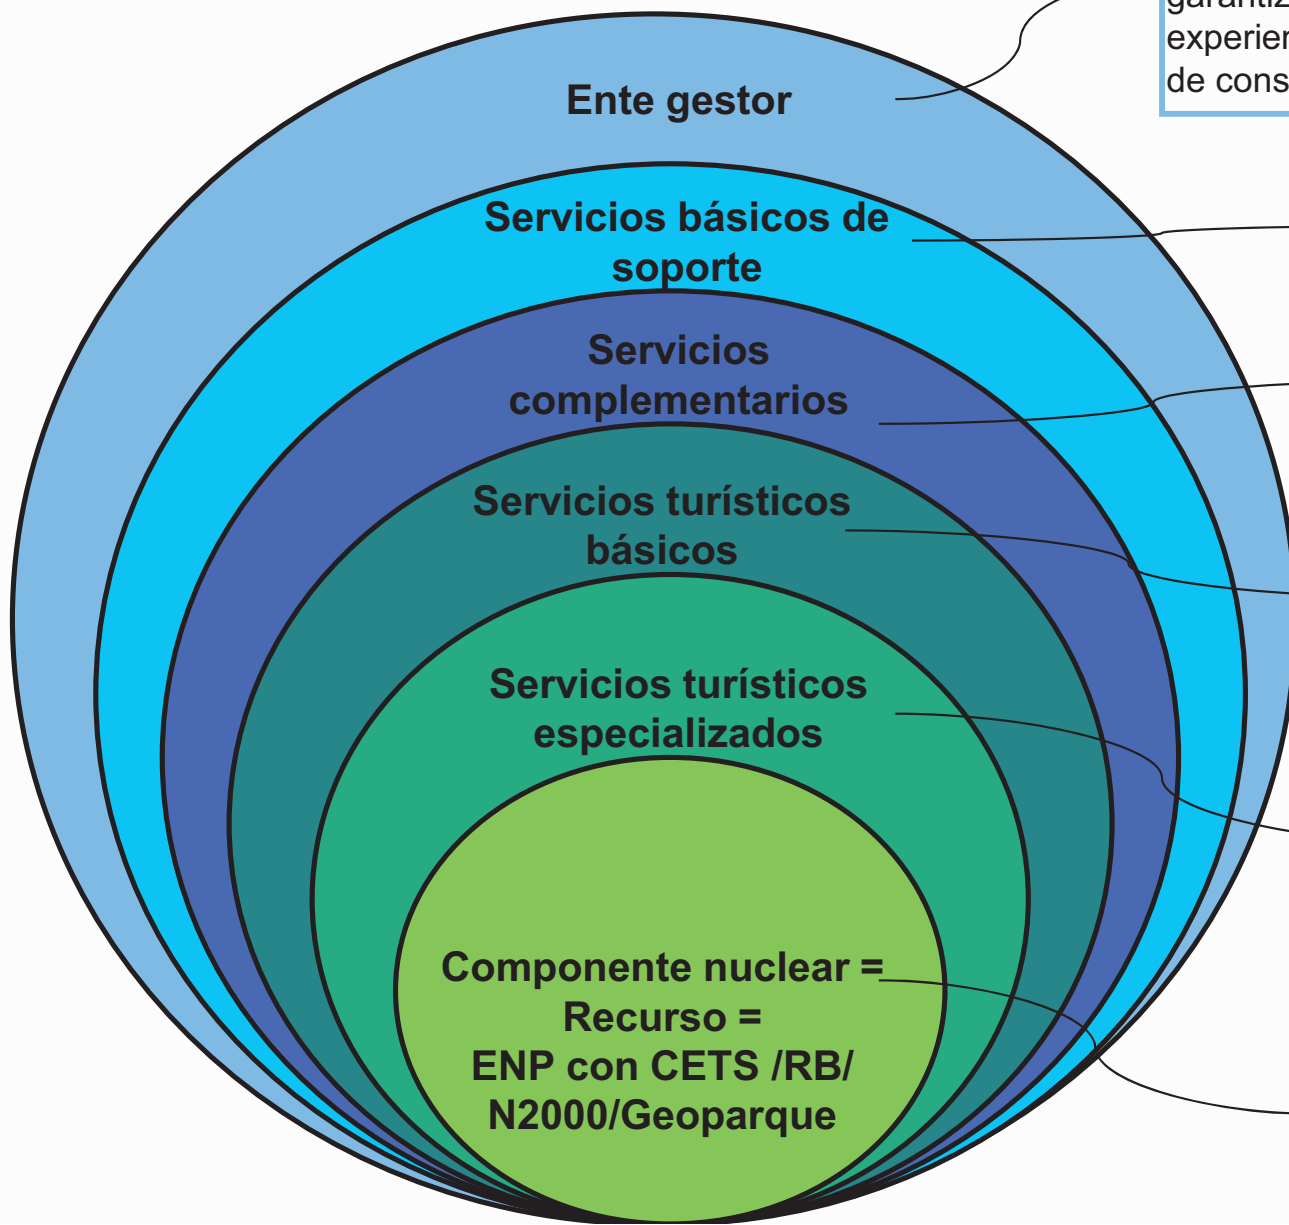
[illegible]
experien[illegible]
de cons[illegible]

Ente gestor

Servicios básicos de soporte

Servicios complementarios

Servicios turísticos básicos

Servicios turísticos especializados

Componente nuclear = Recurso = ENP con CETS /RB/ N2000/Geoparque